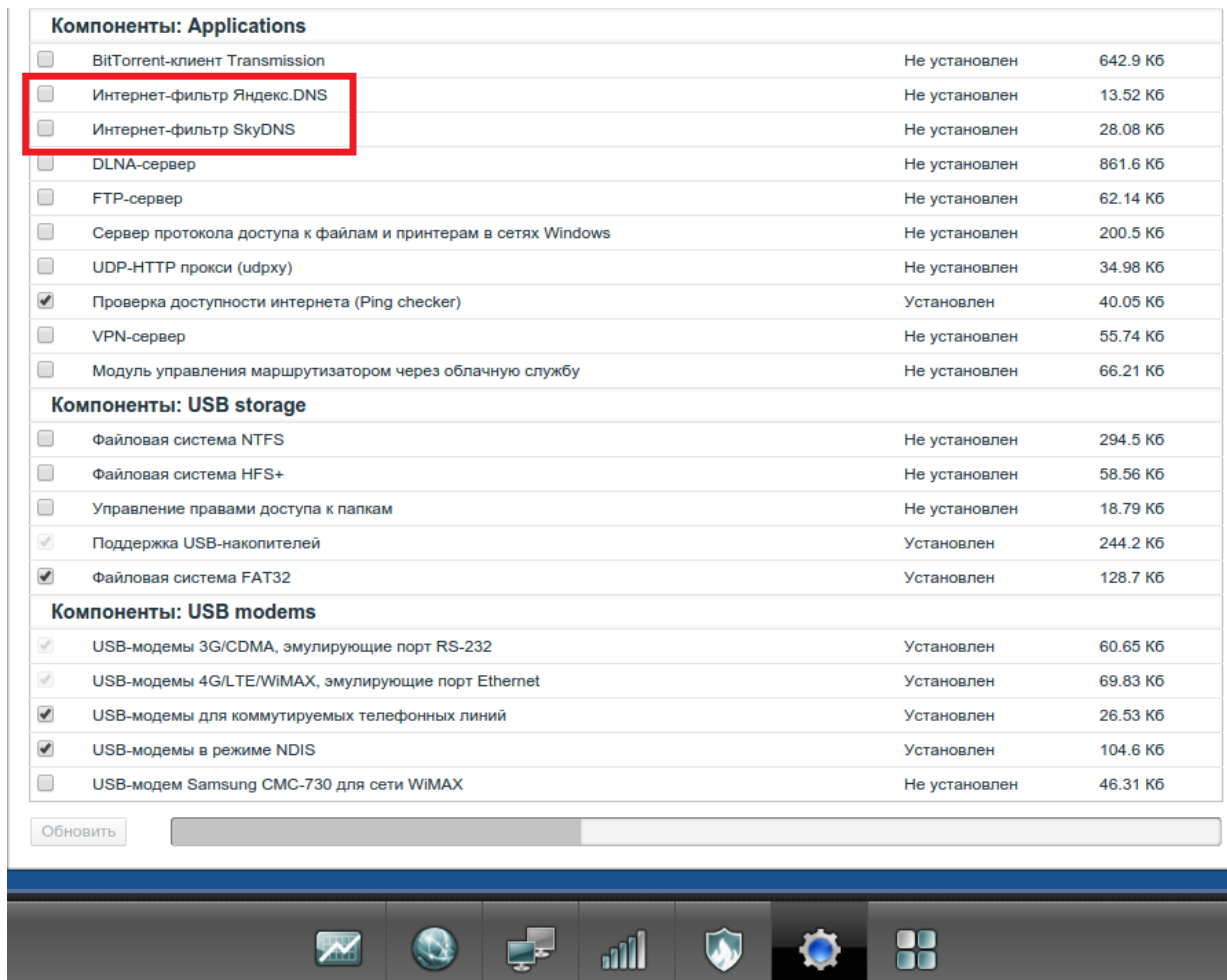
Компоненты: Applications

| | | | |
|---|---|---|---|
| ☐ | BitTorrent-клиент Transmission | Не установлен | 642.9 Кб |
| ☐ | Интернет-фильтр Яндекс.DNS | Не установлен | 13.52 Кб |
| ☐ | Интернет-фильтр SkyDNS | Не установлен | 28.08 Кб |
| ☐ | DLNA-сервер | Не установлен | 861.6 Кб |
| ☐ | FTP-сервер | Не установлен | 62.14 Кб |
| ☐ | Сервер протокола доступа к файлам и принтерам в сетях Windows | Не установлен | 200.5 Кб |
| ☐ | UDP-HTTP прокси (udpxy) | Не установлен | 34.98 Кб |
| ☑ | Проверка доступности интернета (Ping checker) | Установлен | 40.05 Кб |
| ☐ | VPN-сервер | Не установлен | 55.74 Кб |
| ☐ | Модуль управления маршрутизатором через облачную службу | Не установлен | 66.21 Кб |

Компоненты: USB storage

| | | | |
|---|---|---|---|
| ☐ | Файловая система NTFS | Не установлен | 294.5 Кб |
| ☐ | Файловая система HFS+ | Не установлен | 58.56 Кб |
| ☐ | Управление правами доступа к папкам | Не установлен | 18.79 Кб |
| ☑ | Поддержка USB-накопителей | Установлен | 244.2 Кб |
| ☑ | Файловая система FAT32 | Установлен | 128.7 Кб |

Компоненты: USB modems

| | | | |
|---|---|---|---|
| ☑ | USB-модемы 3G/CDMA, эмулирующие порт RS-232 | Установлен | 60.65 Кб |
| ☑ | USB-модемы 4G/LTE/WiMAX, эмулирующие порт Ethernet | Установлен | 69.83 Кб |
| ☑ | USB-модемы для коммутируемых телефонных линий | Установлен | 26.53 Кб |
| ☑ | USB-модемы в режиме NDIS | Установлен | 104.6 Кб |
| ☐ | USB-модем Samsung CMC-730 для сети WiMAX | Не установлен | 46.31 Кб |

Обновить